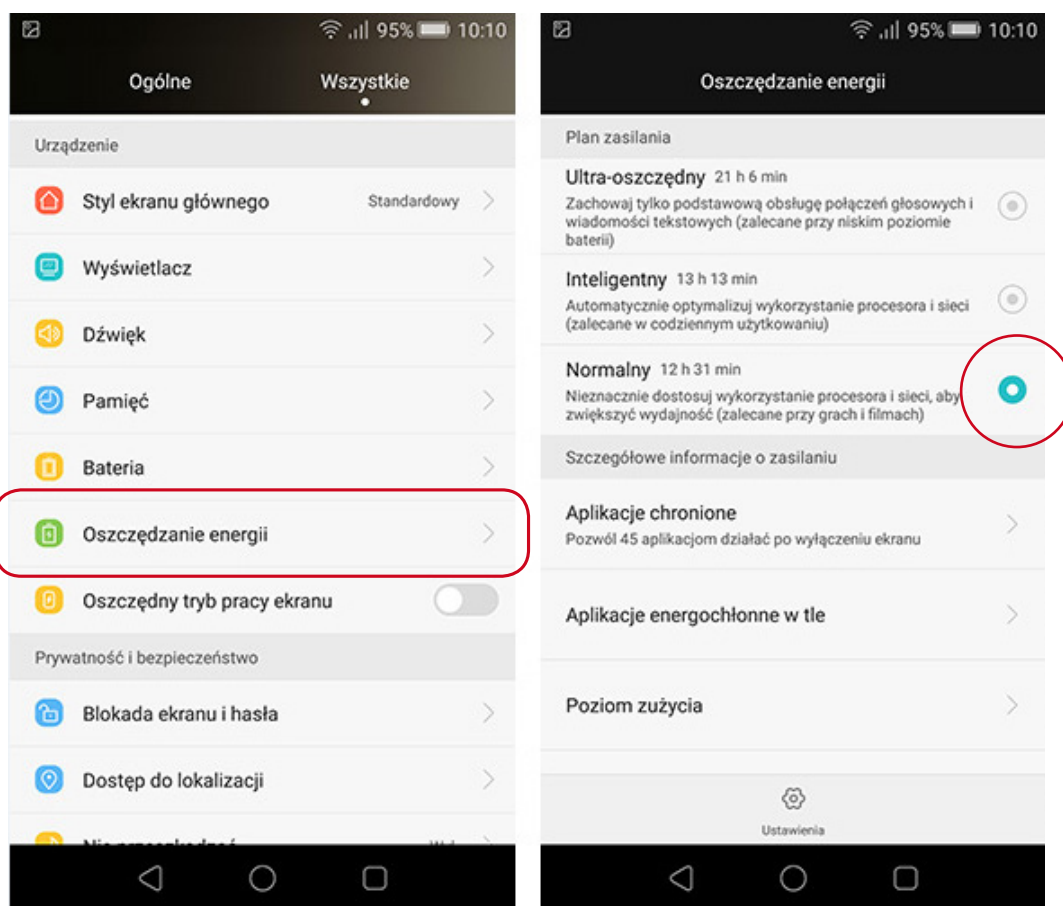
95% 10:10

Ogólne Wszystkie

Urządzenie

Styl ekranu głównego Standardowy

Wyświetlacz

Dźwięk

Pamięć

Bateria

Oszczędzanie energii

Oszczędny tryb pracy ekranu

Prywatność i bezpieczeństwo

Blokada ekranu i hasła

Dostęp do lokalizacji

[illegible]

95% 10:10

Oszczędzanie energii

Plan zasilania

Ultra-oszczędny 21 h 6 min
Zachowaj tylko podstawową obsługę połączeń głosowych i wiadomości tekstowych (zalecane przy niskim poziomie baterii)

Inteligentny 13 h 13 min
Automatycznie optymalizuj wykorzystanie procesora i sieci (zalecane w codziennym użytkowaniu)

Normalny 12 h 31 min
Nieznacznie dostosuj wykorzystanie procesora i sieci, aby zwiększyć wydajność (zalecane przy grach i filmach)

Szczegółowe informacje o zasilaniu

Aplikacje chronione
Pozwól 45 aplikacjom działać po wyłączeniu ekranu

Aplikacje energochłonne w tle

Poziom zużycia

Ustawienia